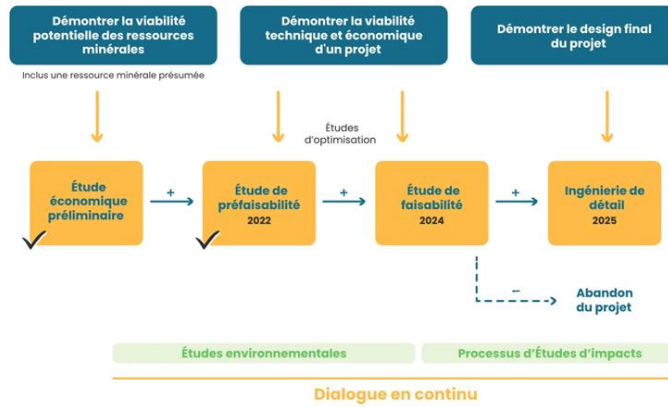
Démontrer la viabilité potentielle des ressources minérales

Démontrer la viabilité technique et économique d'un projet

Démontrer le design final du projet

Inclus une ressource minérale présumée

Études d'optimisation

Étude économique préliminaire

+

Étude de préfaisabilité
2022

+

Étude de faisabilité
2024

+

Ingénierie de détail
2025

–

Abandon du projet

Études environnementales

Processus d'Études d'impacts

Dialogue en continu